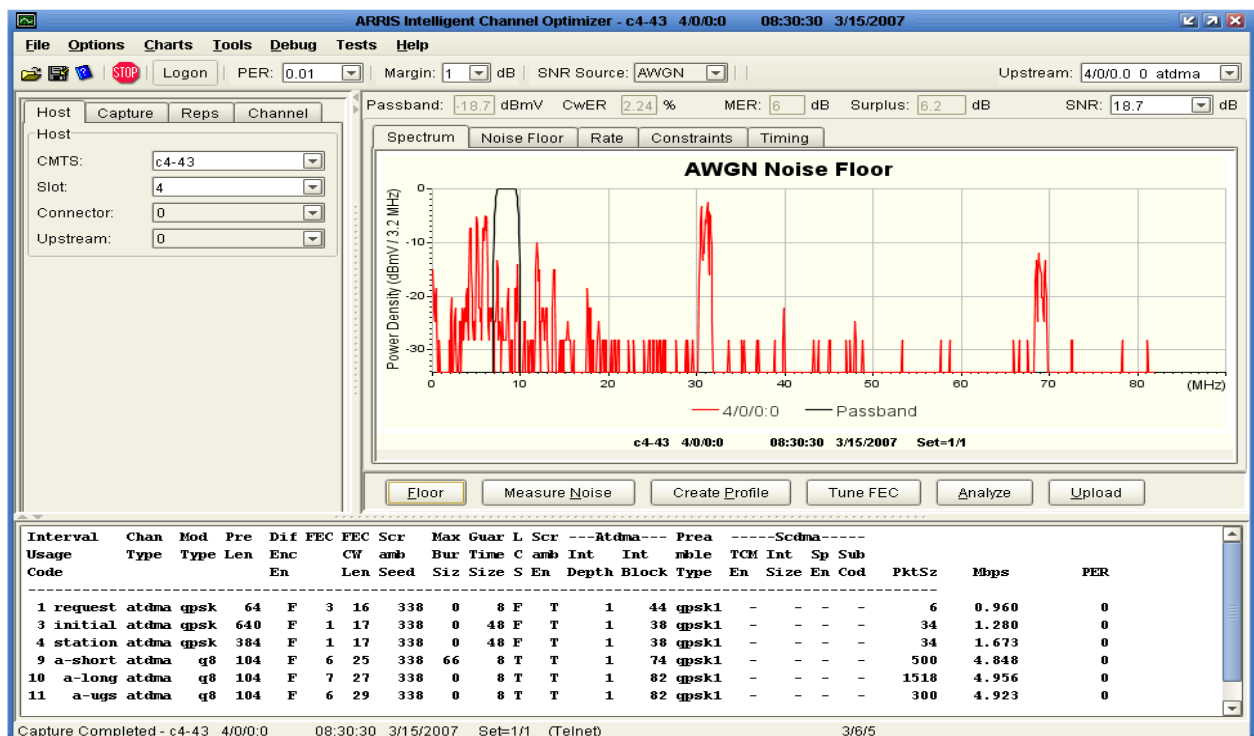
ARRIS Intelligent Channel Optimizer - c4-43 4/0/0:0 08:30:30 3/15/2007

File Options Charts Tools Debug Tests Help

STOP Logon PER: 0.01 Margin: 1 dB SNR Source: AWGN Upstream: 4/0/0.0 0 atdma

Host Capture Reps Channel

Host

CMTS: c4-43

Slot: 4

Connector: 0

Upstream: 0

Passband: -18.7 dBmV CwER 2.24 % MER: 6 dB Surplus: 6.2 dB SNR: 18.7 dB

Spectrum Noise Floor Rate Constraints Timing

AWGN Noise Floor

Power Density (dBmV / 3.2 MHz)

0 -10 -20 -30

0 10 20 30 40 50 60 70 80 (MHz)

4/0/0:0 Passband

c4-43 4/0/0:0 08:30:30 3/15/2007 Set=1/1

Floor Measure Noise Create Profile Tune FEC Analyze Upload

| Interval Usage Code | Chan Type | Mod Type | Pre Len | Dif Enc En | FEC | FEC CW Len | Scr amb Seed | Max Bur Siz | Guar Time Size | L C S | Scr amb En | ---Atdma--- Int Depth | Int Block | Prea mble Type | -----Scdma----- TCM En | Int Size | Sp En | Sub Cod | PktSz | Mbps | PER |
|---|---|---|---|---|---|---|---|---|---|---|---|---|---|---|---|---|---|---|---|---|---|
| 1 request | atdma | qpsk | 64 | F | 3 | 16 | 338 | 0 | 8 | F | T | 1 | 44 | qpsk1 | - | - | - | - | 6 | 0.960 | 0 |
| 3 initial | atdma | qpsk | 640 | F | 1 | 17 | 338 | 0 | 48 | F | T | 1 | 38 | qpsk1 | - | - | - | - | 34 | 1.280 | 0 |
| 4 station | atdma | qpsk | 384 | F | 1 | 17 | 338 | 0 | 48 | F | T | 1 | 38 | qpsk1 | - | - | - | - | 34 | 1.673 | 0 |
| 9 a-short | atdma | q8 | 104 | F | 6 | 25 | 338 | 66 | 8 | T | T | 1 | 74 | qpsk1 | - | - | - | - | 500 | 4.848 | 0 |
| 10 a-long | atdma | q8 | 104 | F | 7 | 27 | 338 | 0 | 8 | T | T | 1 | 82 | qpsk1 | - | - | - | - | 1518 | 4.956 | 0 |
| 11 a-ugs | atdma | q8 | 104 | F | 6 | 29 | 338 | 0 | 8 | T | T | 1 | 82 | qpsk1 | - | - | - | - | 300 | 4.923 | 0 |

Capture Completed - c4-43 4/0/0:0 08:30:30 3/15/2007 Set=1/1 (Telnet) 3/6/5